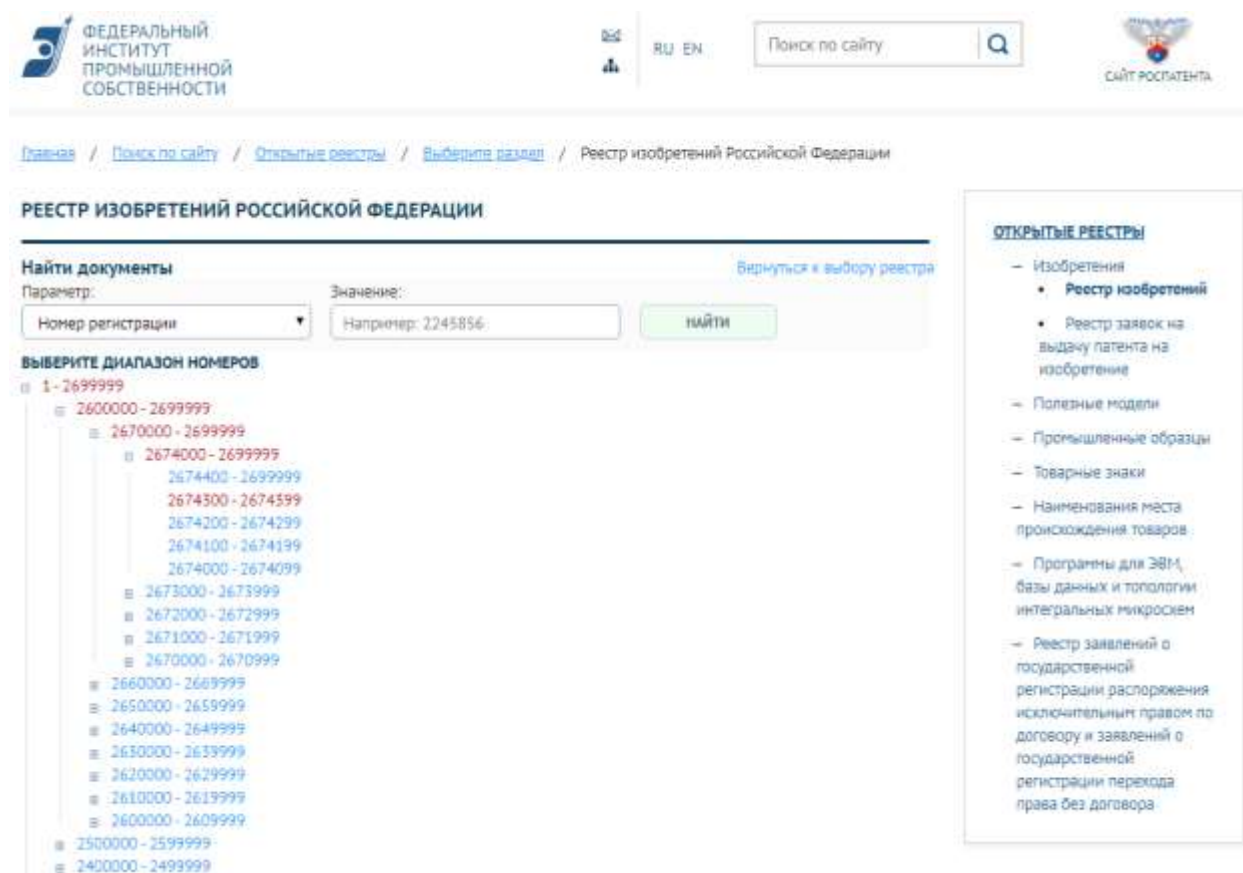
ФЕДЕРАЛЬНЫЙ ИНСТИТУТ ПРОМЫШЛЕННОЙ СОБСТВЕННОСТИ

RU EN

Поиск по сайту

САЙТ РОСПАТЕНТА

Главная / Поиск по сайту / Открытые реестры / Выберите раздел / Реестр изобретений Российской Федерации

РЕЕСТР ИЗОБРЕТЕНИЙ РОССИЙСКОЙ ФЕДЕРАЦИИ

Найти документы

Вернуться к выбору реестра

Параметр:

Номер регистрации

Значение:

Например: 2245856

НАЙТИ

ВЫБЕРИТЕ ДИАПАЗОН НОМЕРОВ

1 - 2699999
2600000 - 2699999
2670000 - 2699999
2674000 - 2699999
2674400 - 2699999
2674300 - 2674399
2674200 - 2674299
2674100 - 2674199
2674000 - 2674099
2673000 - 2673999
2672000 - 2672999
2671000 - 2671999
2670000 - 2670999
2660000 - 2669999
2650000 - 2659999
2640000 - 2649999
2630000 - 2639999
2620000 - 2629999
2610000 - 2619999
2600000 - 2609999
2500000 - 2599999
2400000 - 2499999

ОТКРЫТЫЕ РЕЕСТРЫ

– Изобретения
• Реестр изобретений
• Реестр заявок на выдачу патента на изобретение
– Полезные модели
– Промышленные образцы
– Товарные знаки
– Наименования места происхождения товаров
– Программы для ЭВМ, базы данных и топологии интегральных микросхем
– Реестр заявлений о государственной регистрации распоряжения исключительным правом по договору и заявлений о государственной регистрации перехода права без договора